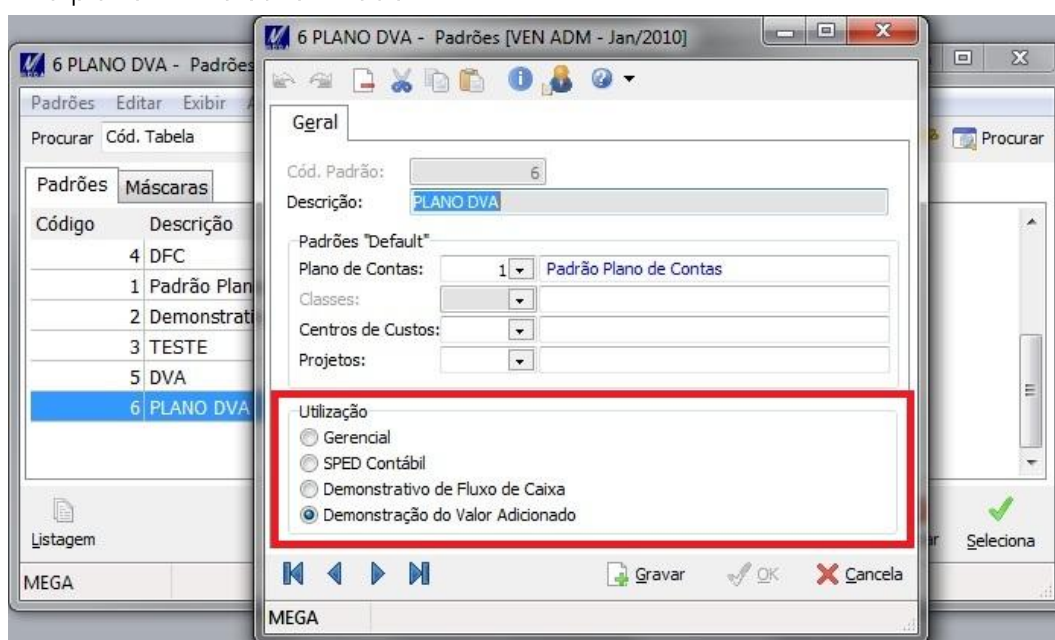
6 PLANO DVA - Padrões

Padrões Editar Exibir

Procurar Cód. Tabela

Procurar

Padrões Máscaras

| Código | Descrição |
|---|---|
| 4 | DFC |
| 1 | Padrão Plan |
| 2 | Demonstrati |
| 3 | TESTE |
| 5 | DVA |
| 6 | PLANO DVA |

Listagem

Seleciona

MEGA

6 PLANO DVA - Padrões [VEN ADM - Jan/2010]

Geral

Cód. Padrão: 6

Descrição: PLANO DVA

Padrões "Default"

Plano de Contas: 1 Padrão Plano de Contas

Classes:

Centros de Custos:

Projetos:

Utilização

Gerencial

SPED Contábil

Demonstrativo de Fluxo de Caixa

Demonstração do Valor Adicionado

Gravar OK Cancela

MEGA